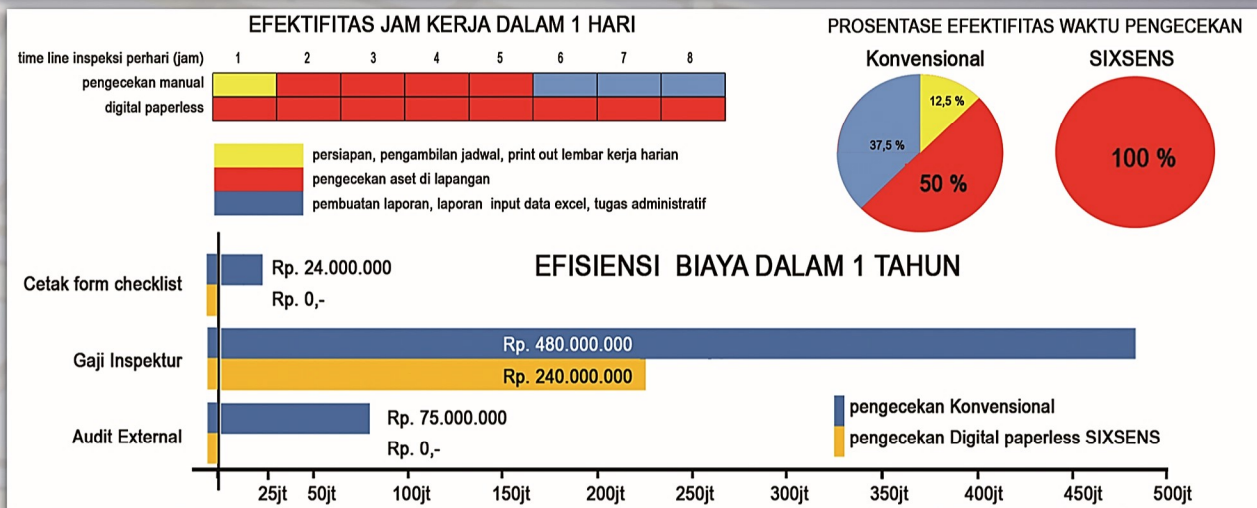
EFEKTIFITAS JAM KERJA DALAM 1 HARI

| time line inspeksi perhari (jam) | 1 | 2 | 3 | 4 | 5 | 6 | 7 | 8 |
|---|---|---|---|---|---|---|---|---|
| pengecekan manual | | | | | | | | |
| digital paperless | | | | | | | | |

persiapan, pengambilan jadwal, print out lembar kerja harian
pengecekan aset di lapangan
pembuatan laporan, laporan input data excel, tugas administratif

PROSENTASE EFEKTIFITAS WAKTU PENGECEKAN

Konvensional
12,5 %
37,5 %
50 %

SIXSENS
100 %

EFISIENSI BIAYA DALAM 1 TAHUN

Cetak form checklist
Rp. 24.000.000
Rp. 0,-

Gaji Inspektur
Rp. 480.000.000
Rp. 240.000.000

Audit External
Rp. 75.000.000
Rp. 0,-

pengecekan Konvensional
pengecekan Digital paperless SIXSENS

25jt 50jt 100jt 150jt 200jt 250jt 300jt 350jt 400jt 450jt 500jt